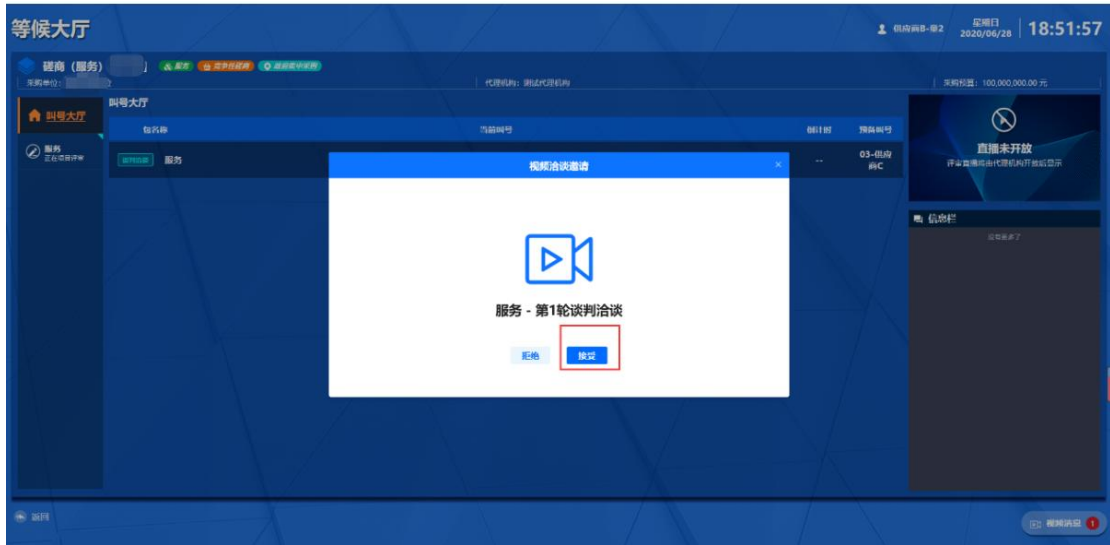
等候大厅

供应商B-蔡2 星期日 2020/06/28 18:51:57

磋商（服务） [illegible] 服务 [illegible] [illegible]

采购单位：

代理机构：测试代理机构

采购预算：100,000,000.00 元

叫号大厅

叫号大厅

服务 正在项目评审

包名称 | 当前叫号 | 倒计时 | 预备叫号

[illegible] 服务 -- 03-供应商C

视频洽谈邀请

服务 - 第1轮谈判洽谈

拒绝 接受

直播未开放

评审直播由代理机构开放后显示

信息栏

没有更多了

返回

视频消息 1